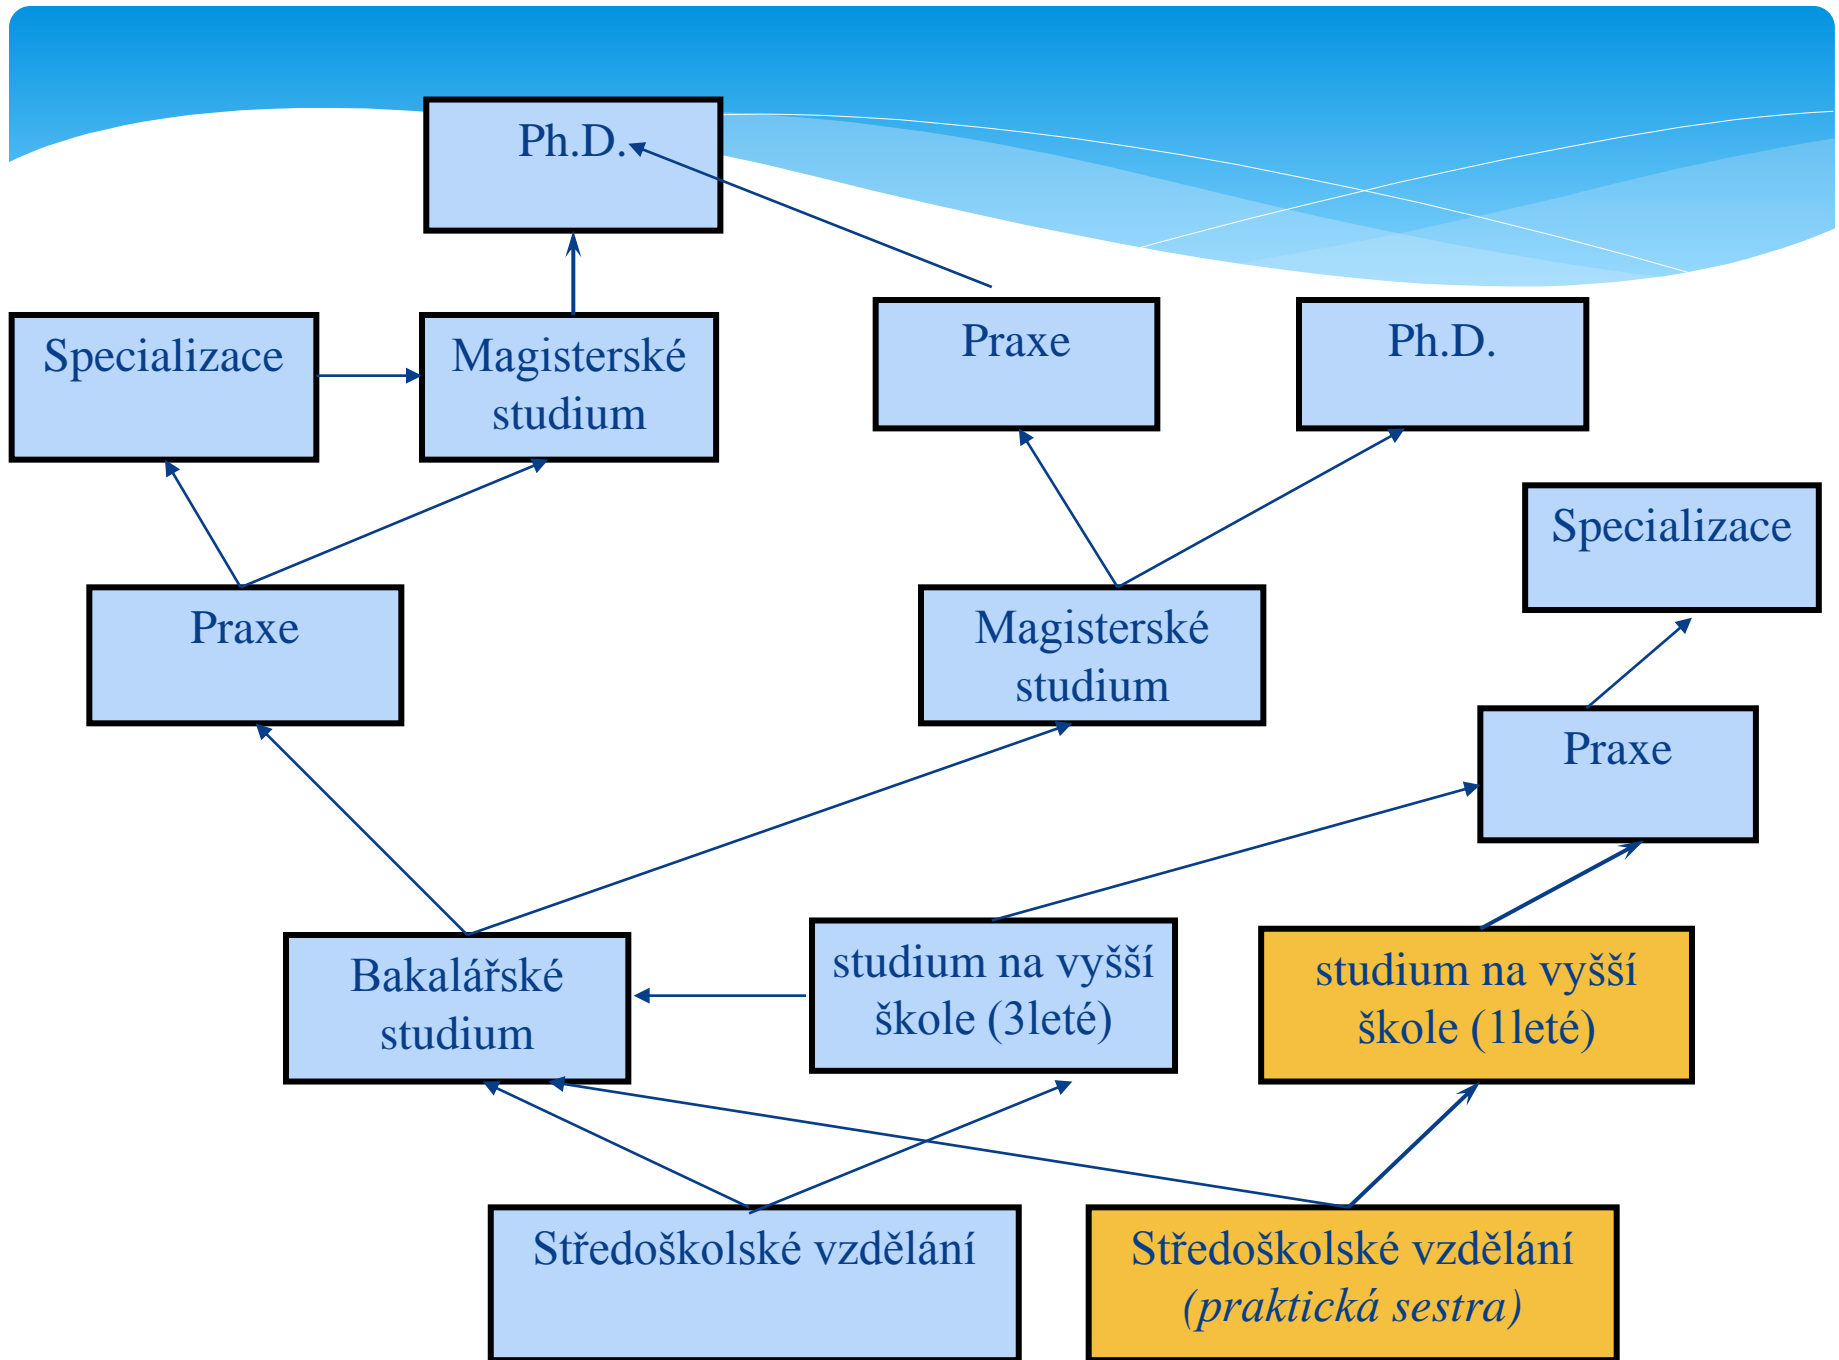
Ph.D.

Specializace

Magisterské studium

Praxe

Ph.D.

Specializace

Praxe

Magisterské studium

Praxe

Bakalářské studium

studium na vyšší škole (3leté)

studium na vyšší škole (1leté)

Středoškolské vzdělání

Středoškolské vzdělání *(praktická sestra)*